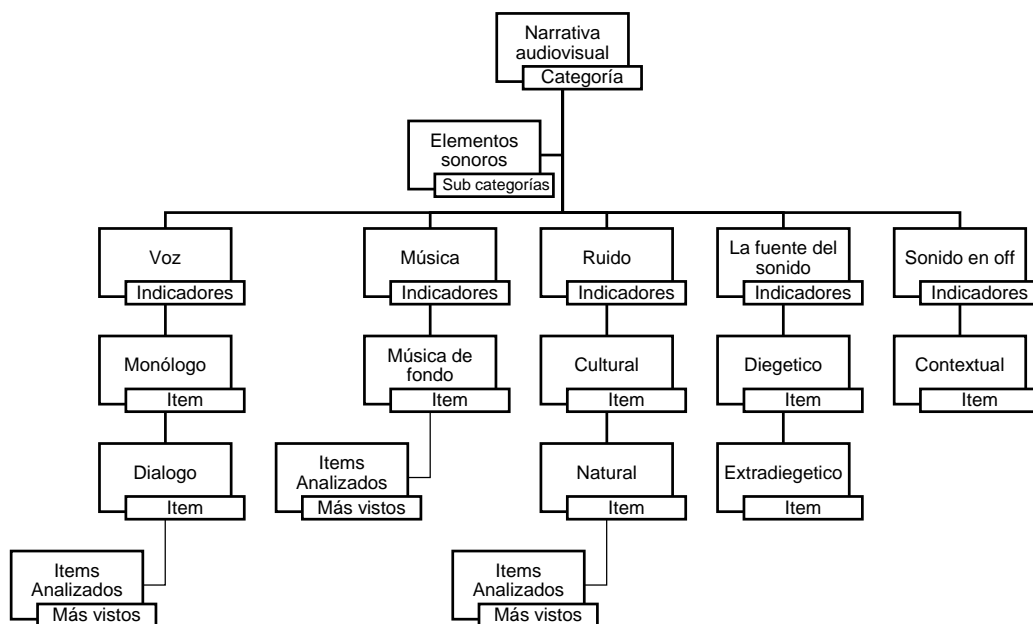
Narrativa audiovisual
Categoría

Elementos sonoros
Sub categorías

Voz
Indicadores

Monólogo
Item

Dialogo
Item

Items Analizados
Más vistos

Música
Indicadores

Música de fondo
Item

Items Analizados
Más vistos

Ruido
Indicadores

Cultural
Item

Natural
Item

Items Analizados
Más vistos

La fuente del sonido
Indicadores

Diegetico
Item

Extradiegetico
Item

Sonido en off
Indicadores

Contextual
Item